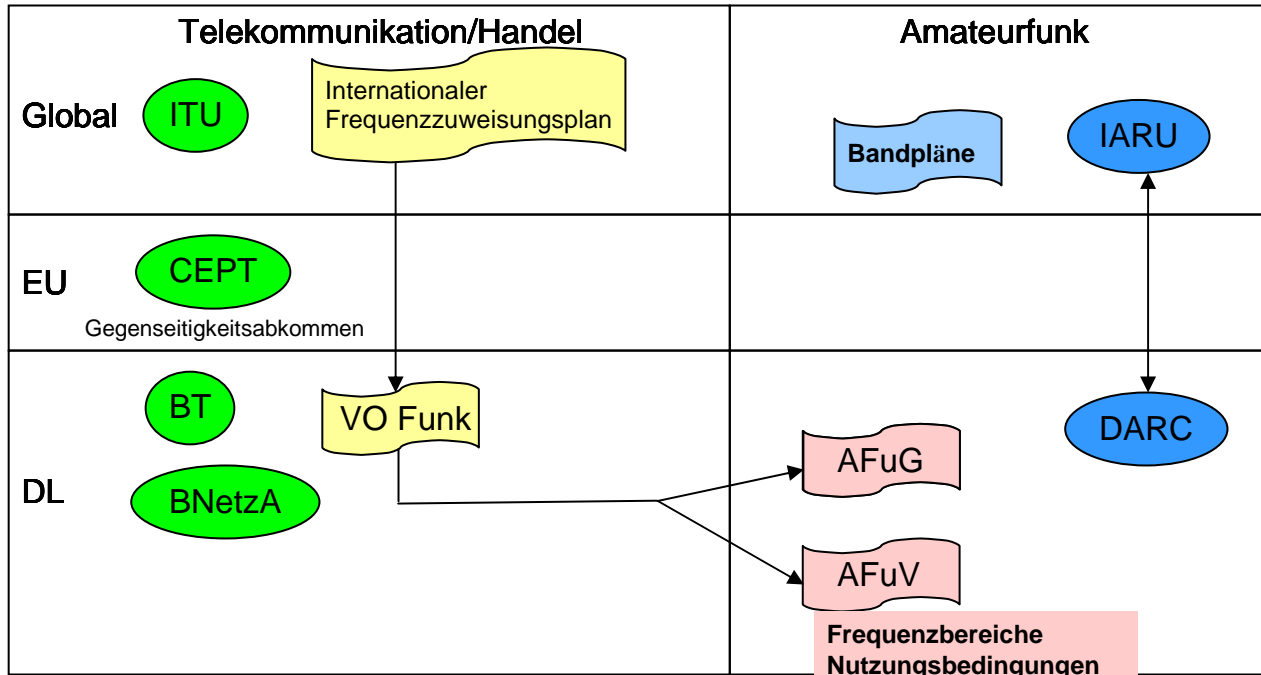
Telekommunikation/Handel

Amateurfunk

Global

ITU

Internationaler Frequenzzuweisungsplan

Bandpläne

IARU

EU

CEPT

Gegenseitigkeitsabkommen

DL

BT

BNetzA

VO Funk

AFuG

AFuV

DARC

Frequenzbereiche Nutzungsbedingungen